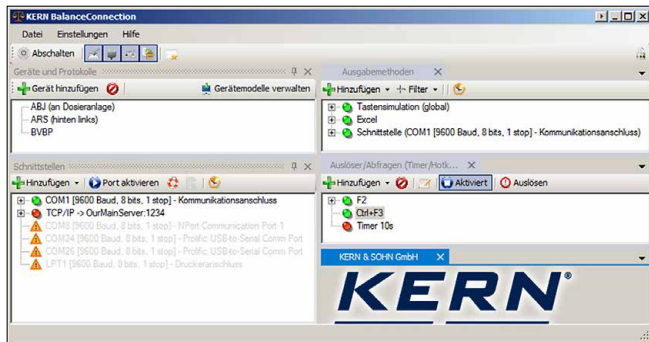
KERN BalanceConnection

Datei Einstellungen Hilfe

Abschalten

Geräte und Protokolle

Gerät hinzufügen Gerätemodelle verwalten

ABJ (an Dosieranlage)
ARS (hinten links)
BVBP

Ausgabemethoden

Hinzufügen Filter

Tastensimulation (global)
Excel
Schnittstelle (COM1 [9600 Baud, 8 bits, 1 stop] - Kommunikationsanschluss)

Schnittstellen

Hinzufügen Port aktivieren

COM1 [9600 Baud, 8 bits, 1 stop] - Kommunikationsanschluss
TCP/IP -> OurMainServer:1234
COM8 [9600 Baud, 8 bits, 1 stop] - NPort Communication Port 1
COM24 [9600 Baud, 8 bits, 1 stop] - Prolific USB-to-Serial Comm Port
COM26 [9600 Baud, 8 bits, 1 stop] - Prolific USB-to-Serial Comm Port
LPT1 [9600 Baud, 8 bits, 1 stop] - Druckeranschluss

Auslöser/Abfragen (Timer/Hotk...

Hinzufügen Aktiviert Auslösen

F2
Ctrl+F3
Timer 10s

KERN & SOHN GmbH

KERN®